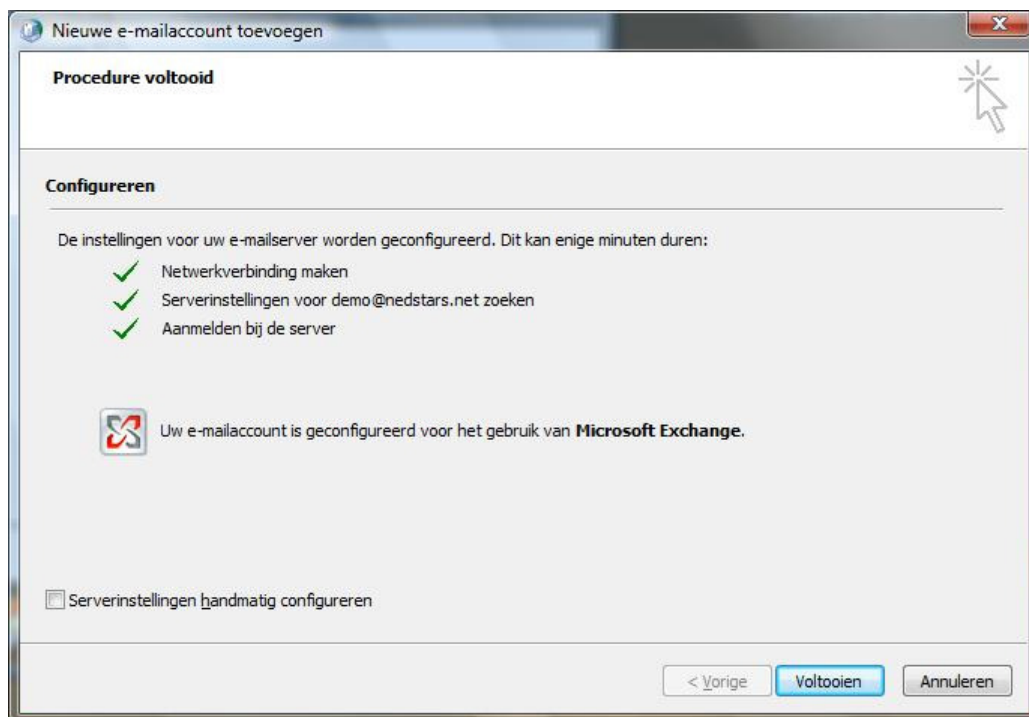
Nieuwe e-mailaccount toevoegen

Procedure voltooid

Configureren

De instellingen voor uw e-mailserver worden geconfigureerd. Dit kan enige minuten duren:

Netwerkverbinding maken

Serverinstellingen voor demo@nedstars.net zoeken

Aanmelden bij de server

Uw e-mailaccount is geconfigureerd voor het gebruik van **Microsoft Exchange**.

Serverinstellingen handmatig configureren

< Vorige

Voltooien

Annuleren